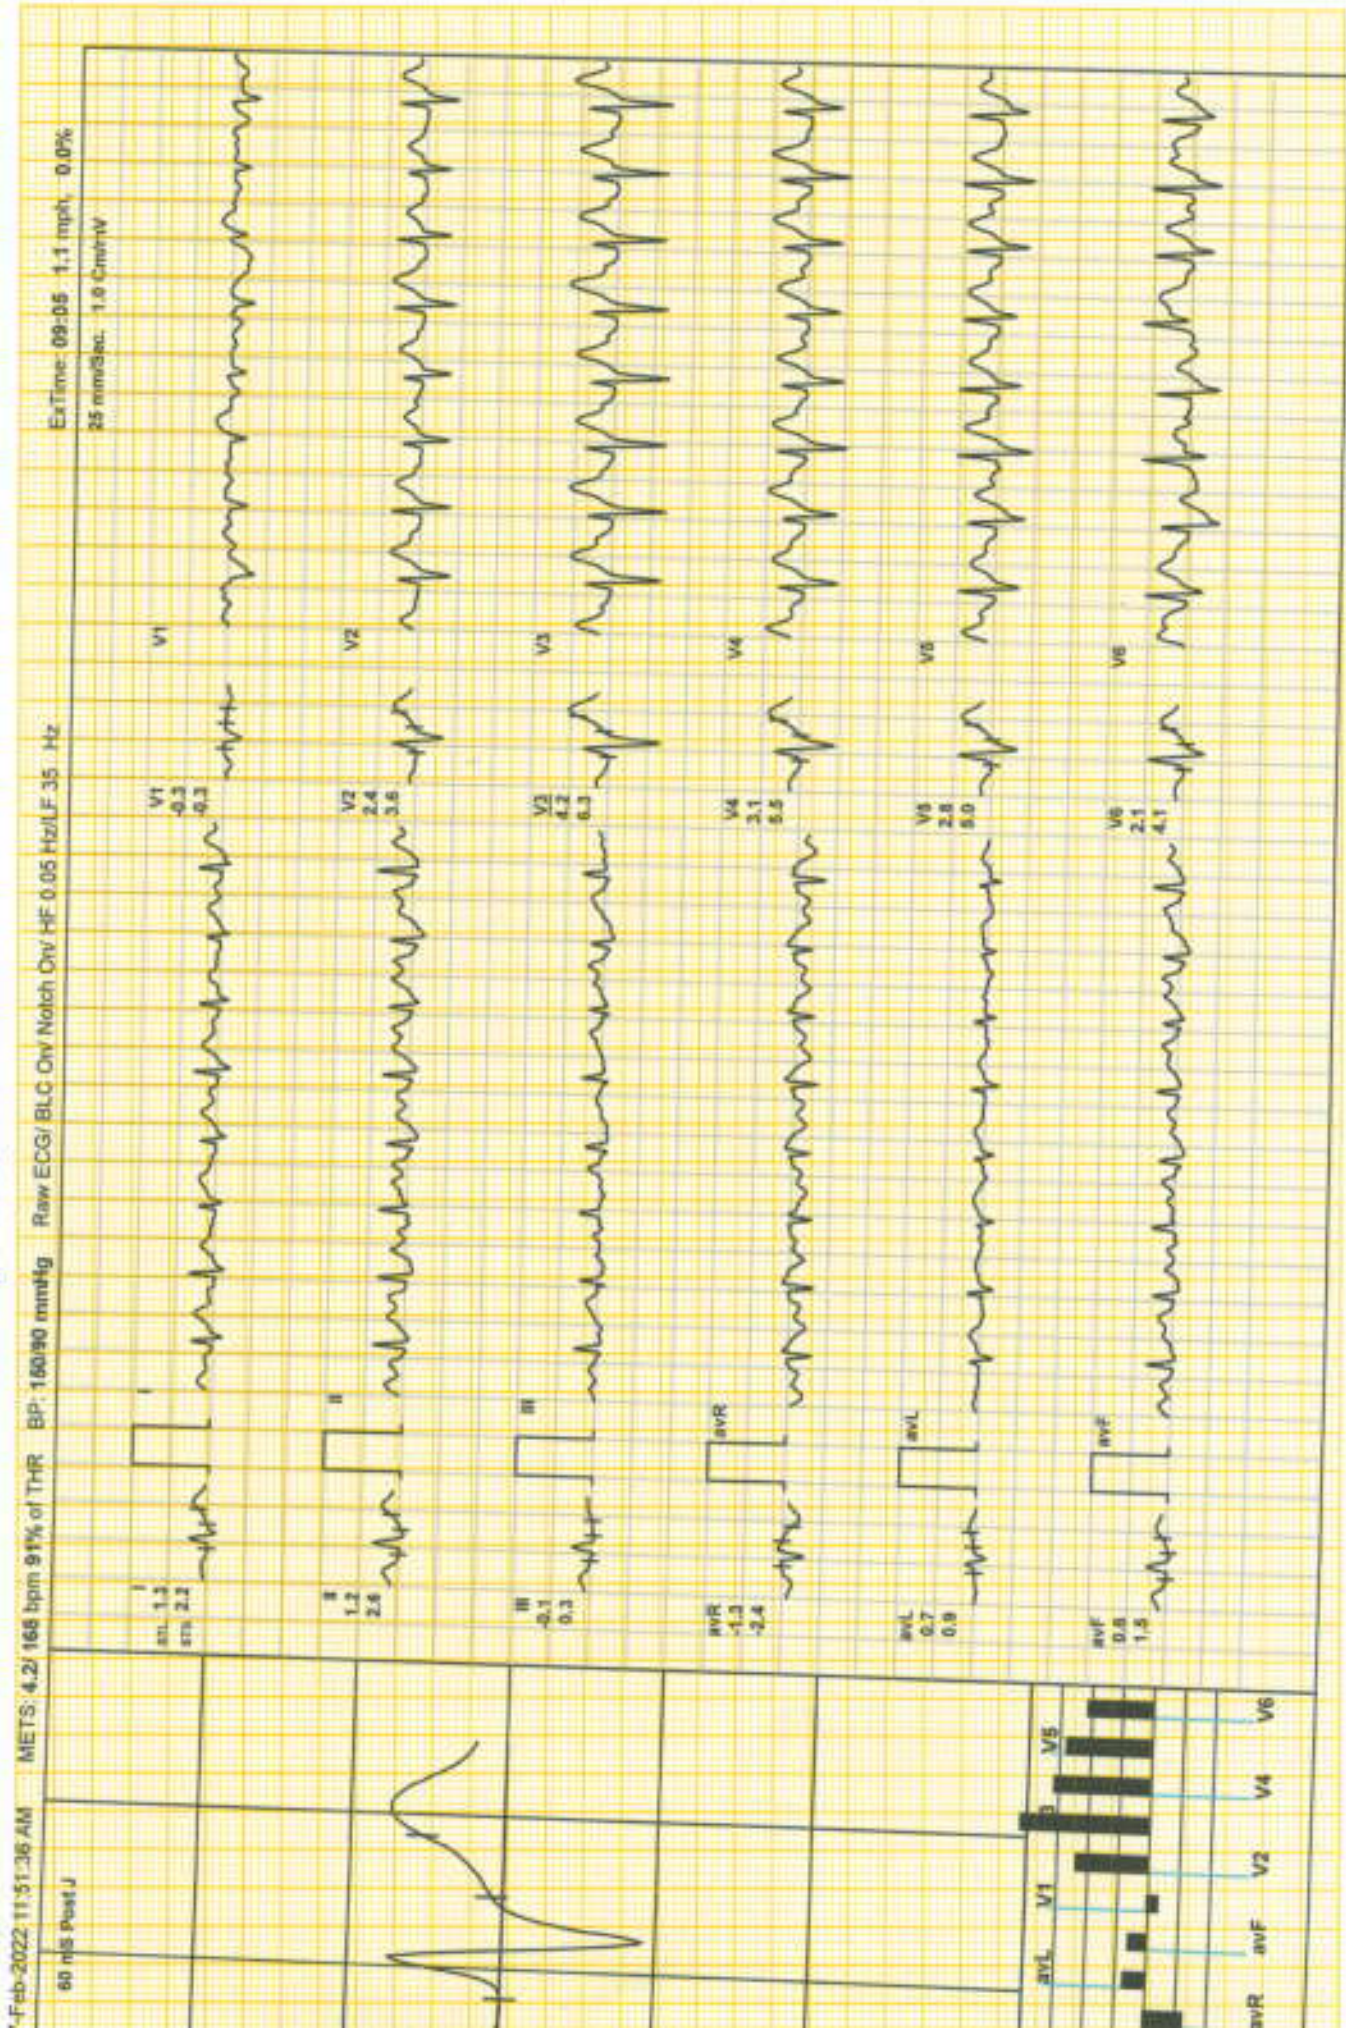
-Feb-2022 11:31:36 AM METS: 4.2/ 168 bpm 91% of THR BP: 150/90 mmHg Raw ECG/ BLC On/ Notch On/ HF 0.05 Hz/LF 35 Hz ExTime: 09:05 1.1 mph 0.0%

60 mS Post J

25 mm/Sec. 1.0 Cm/mV

I
STL 1.3
STS 2.2

I

V1
-0.3
-0.3

V1

II
1.2
2.6

II

V2
2.4
3.6

V2

III
-0.1
0.3

III

V3
4.2
6.3

V3

aVR
-1.3
-2.4

aVR

V4
3.1
5.5

V4

aVL
0.7
0.9

aVL

V5
2.8
5.0

V5

aVF
0.8
1.5

aVF

V6
2.1
4.1

V6

aVL V1 V5
aVR aVF V2 V4 V6